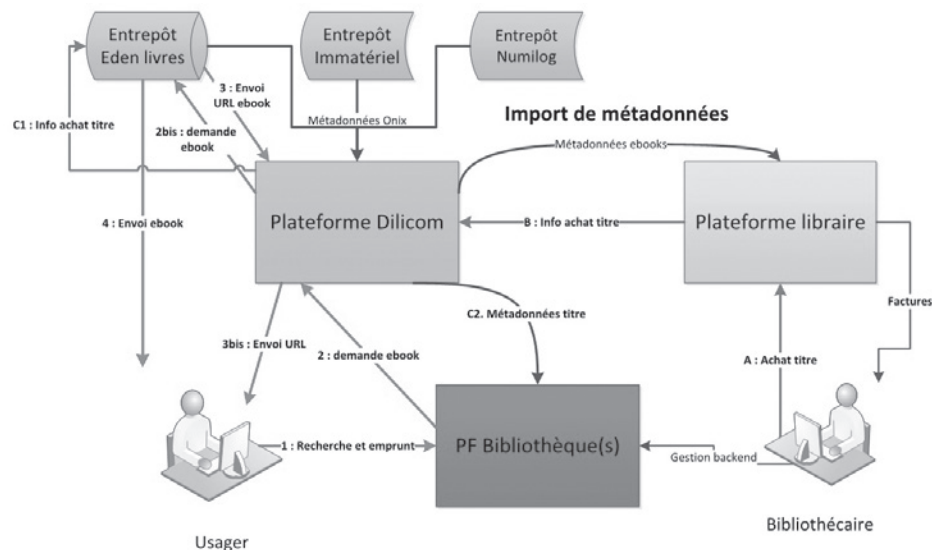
Entrepôt Eden livres

Entrepôt Immatériel

Entrepôt Numilog

3 : Envoi URL ebook

C1 : Info achat titre

2bis : demande ebook

Métadonnées Onix

Import de métadonnées

Métadonnées ebooks

4 : Envoi ebook

Plateforme Dilicom

B : Info achat titre

Plateforme libraire

Factures

C2. Métadonnées titre

3bis : Envoi URL

2 : demande ebook

A : Achat titre

1 : Recherche et emprunt

PF Bibliothèque(s)

Gestion backend

Usager

Bibliothécaire